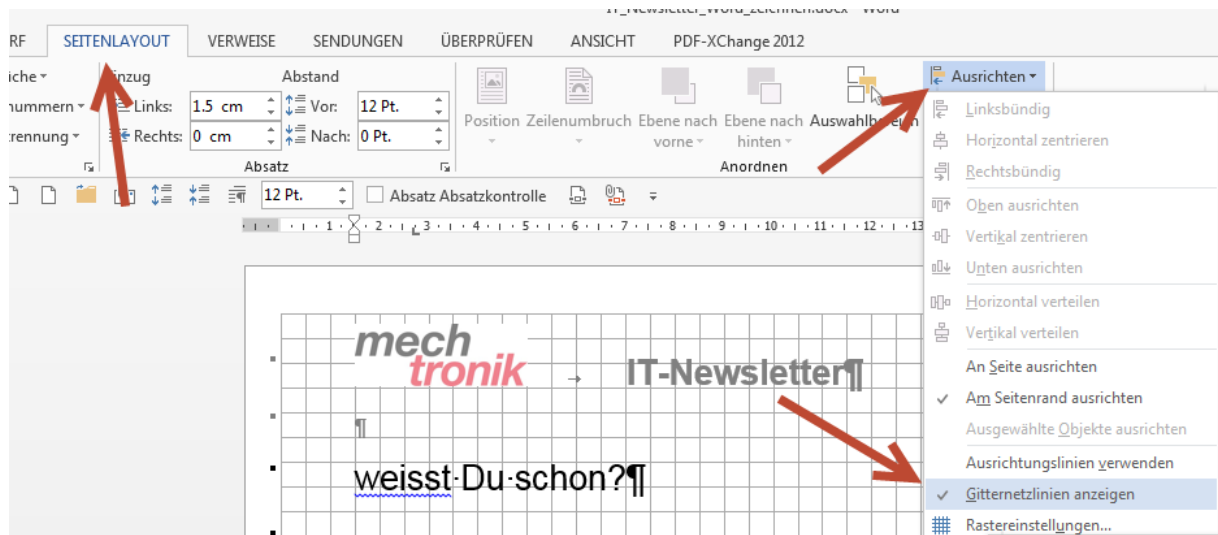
IT_Newsletter_Word_zeichnen.docx - Word

RF SEITENLAYOUT VERWEISE SENDUNGEN ÜBERPRÜFEN ANSICHT PDF-XChange 2012

iche
nummern
trennung
Einzug
Links: 1.5 cm
Rechts: 0 cm
Abstand
Vor: 12 Pt.
Nach: 0 Pt.
Absatz

Position Zeilenumbruch Ebene nach vorne Ebene nach hinten Auswahlbereich
Anordnen

Ausrichten
Linksbündig
Horizontal zentrieren
Rechtsbündig
Oben ausrichten
Vertikal zentrieren
Unten ausrichten
Horizontal verteilen
Vertikal verteilen
An Seite ausrichten
Am Seitenrand ausrichten
Ausgewählte Objekte ausrichten
Ausrichtungslinien verwenden
Gitternetzlinien anzeigen
Rastereinstellungen...

12 Pt. Absatz Absatzkontrolle

1 · 2 · 3 · 4 · 5 · 6 · 7 · 8 · 9 · 10 · 11 · 12 · 13

mech
tronik
IT-Newsletter¶
¶
weisst·Du·schon?¶